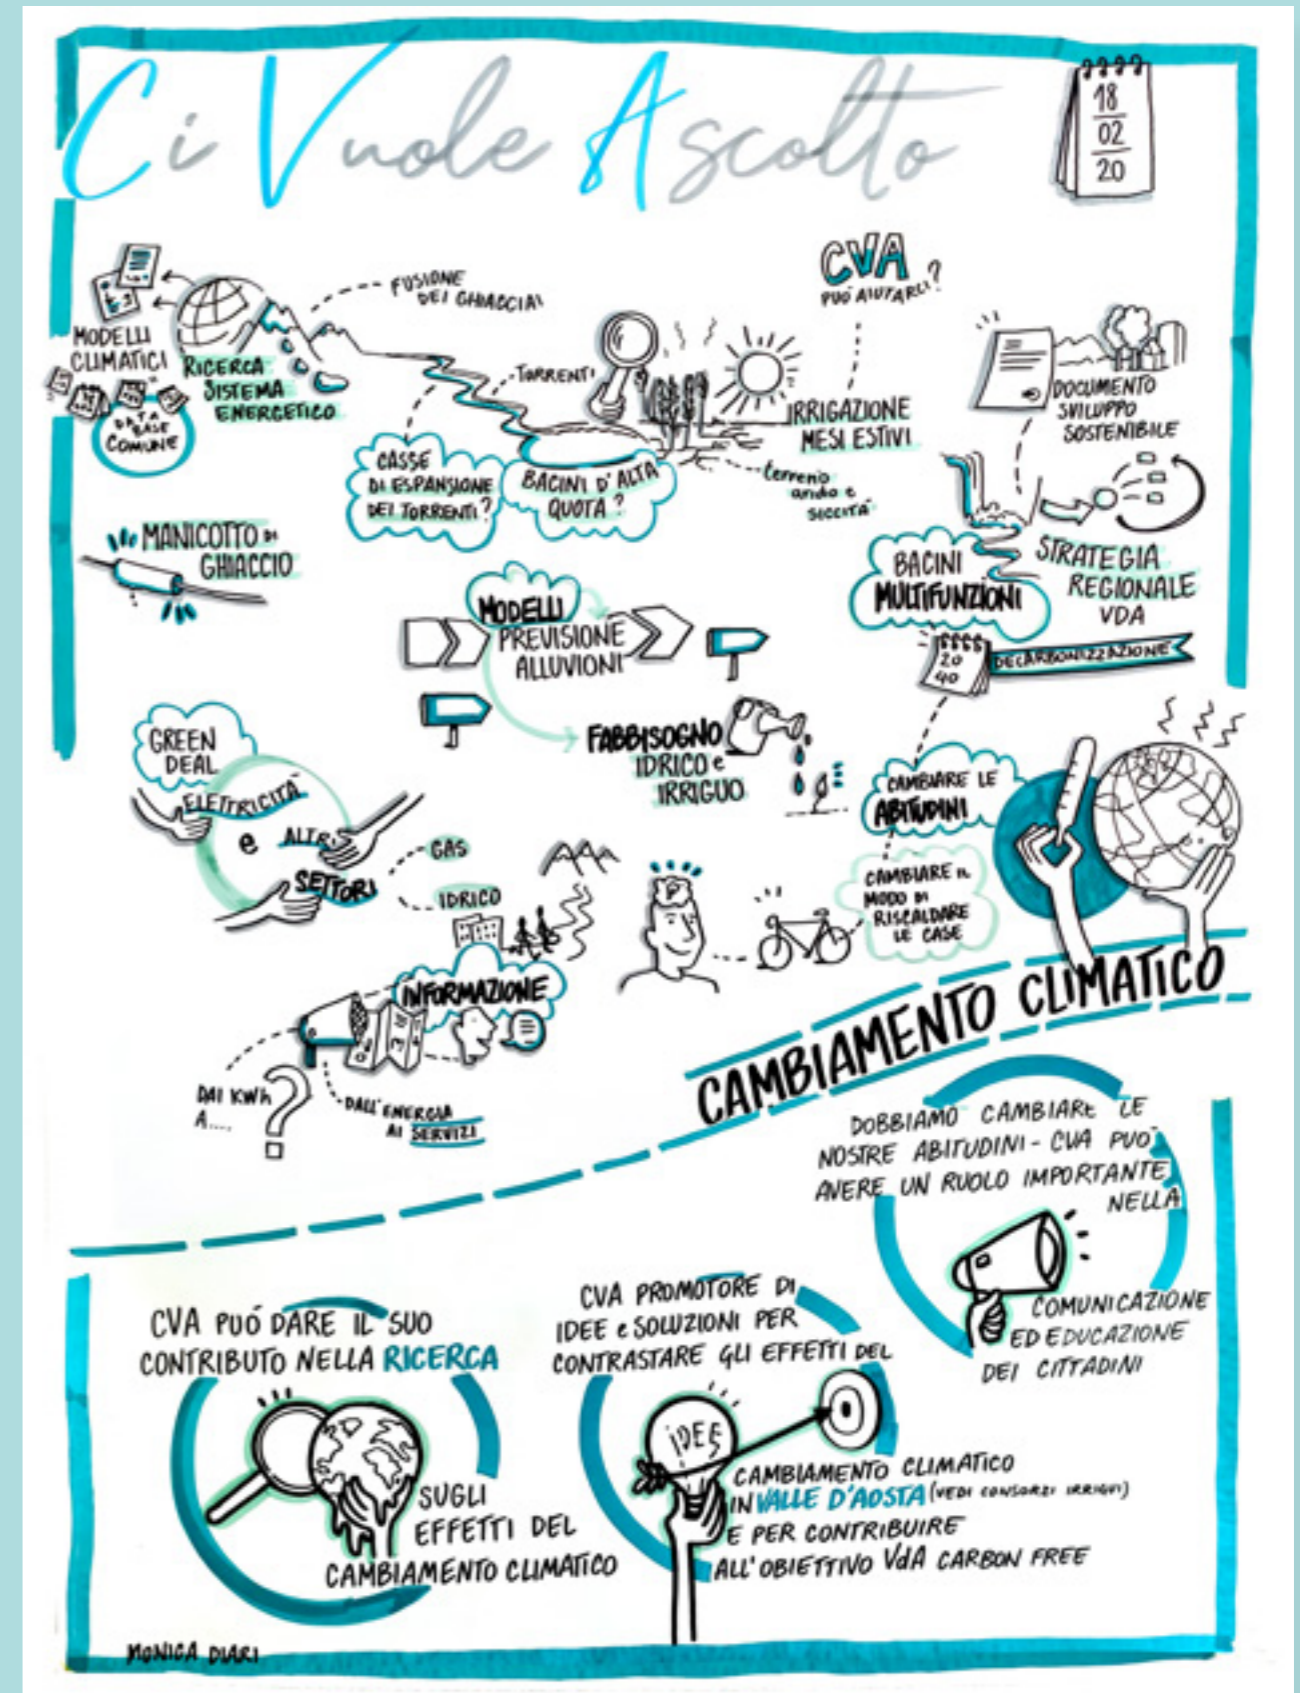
Ci Vuole Ascolto

18
02
20

MODELLI CLIMATICI

DATA BASE COMUNE

RICERCA SISTEMA ENERGETICO

FUSIONE DEI GHIACCIAI

TORRENTI

CASSE DI ESPANSIONE DEI TORRENTI?

BACINI D'ALTA QUOTA?

CVA PUÒ AIUTARCI?

IRRIGAZIONE MESI ESTIVI

terreno arido e siccità

DOCUMENTO SVILUPPO SOSTENIBILE

MANICOTTO DI GHIACCIO

MODELLI PREVISIONE ALLUVIONI

BACINI MULTIFUNZIONI

STRATEGIA REGIONALE VDA

20 40

DECARBONIZZAZIONE

FABBISOGNO IDRICO e IRRIGUO

GREEN DEAL

ELETTRICITÀ e ALTRI SETTORI

GAS

IDRICO

CAMBIARE LE ABITUDINI

CAMBIARE IL MODO DI RISCALDARE LE CASE

INFORMAZIONE

DAI KWh A....

DALL'ENERGIA AI SERVIZI

CAMBIAMENTO CLIMATICO

DOBBIAMO CAMBIARE LE NOSTRE ABITUDINI - CVA PUÒ AVERE UN RUOLO IMPORTANTE NELLA

COMUNICAZIONE ED EDUCAZIONE DEI CITTADINI

CVA PUÒ DARE IL SUO CONTRIBUTO NELLA RICERCA

SUGLI EFFETTI DEL CAMBIAMENTO CLIMATICO

CVA PROMOTORE DI IDEE e SOLUZIONI PER CONTRASTARE GLI EFFETTI DEL

IDEE

CAMBIAMENTO CLIMATICO IN VALLE D'AOSTA (VEDI CONSORZI IRRIGUI) E PER CONTRIBUIRE ALL'OBIETTIVO VdA CARBON FREE

MONICA DIARI